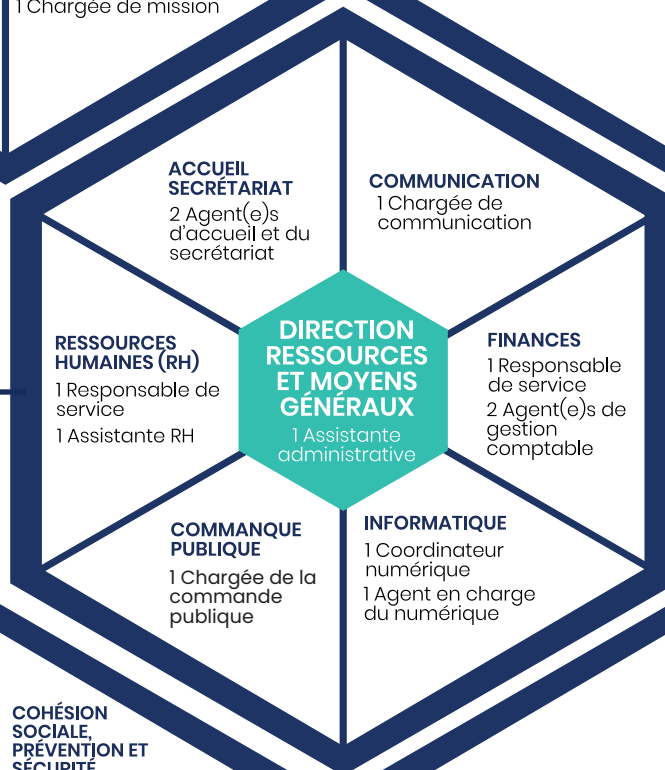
1 Chargée de mission

ACCUEIL SECRÉTARIAT
2 Agent(e)s d'accueil et du secrétariat

COMMUNICATION
1 Chargée de communication

RESSOURCES HUMAINES (RH)
1 Responsable de service
1 Assistante RH

DIRECTION RESSOURCES ET MOYENS GÉNÉRAUX
1 Assistante administrative

FINANCES
1 Responsable de service
2 Agent(e)s de gestion comptable

COMMANQUE PUBLIQUE
1 Chargée de la commande publique

INFORMATIQUE
1 Coordinateur numérique
1 Agent en charge du numérique

COHÉSION SOCIALE, PRÉVENTION ET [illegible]